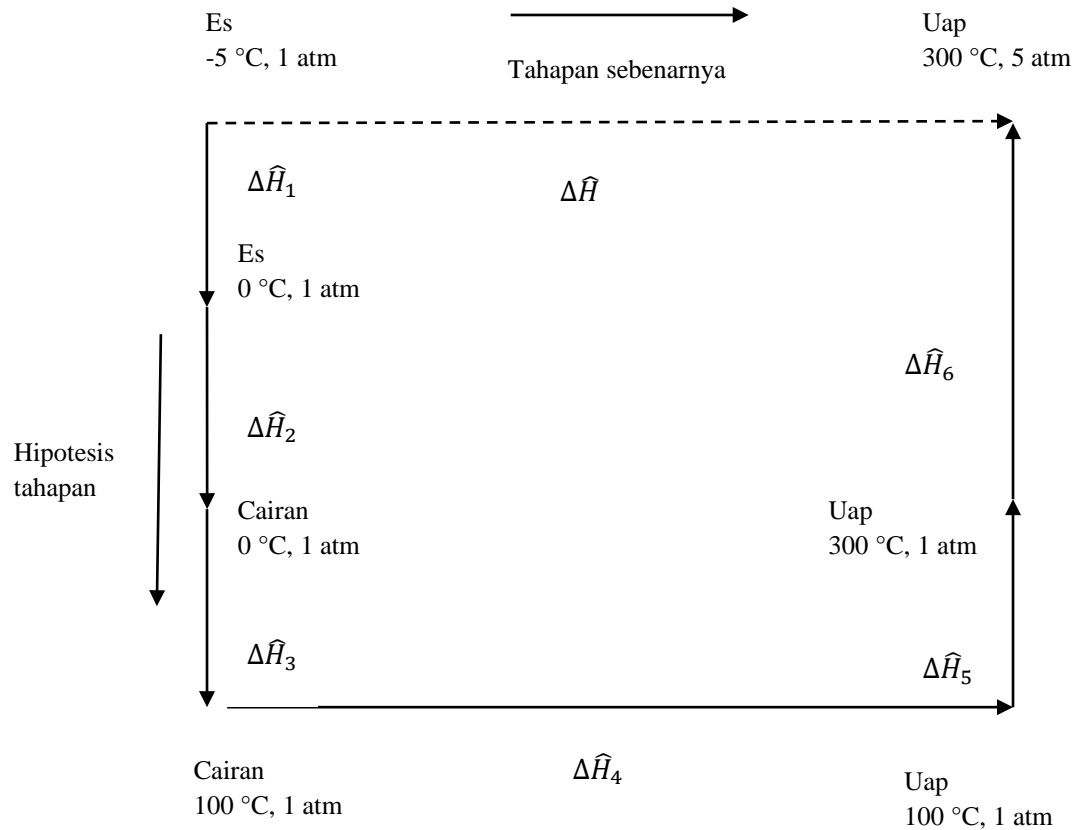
Es
-5 °C, 1 atm

Tahapan sebenarnya

Uap
300 °C, 5 atm

$\Delta\widehat{H}_1$

$\Delta\widehat{H}$

Es
0 °C, 1 atm

$\Delta\widehat{H}_6$

Hipotesis tahapan

$\Delta\widehat{H}_2$

Cairan
0 °C, 1 atm

Uap
300 °C, 1 atm

$\Delta\widehat{H}_3$

$\Delta\widehat{H}_5$

Cairan
100 °C, 1 atm

$\Delta\widehat{H}_4$

Uap
100 °C, 1 atm